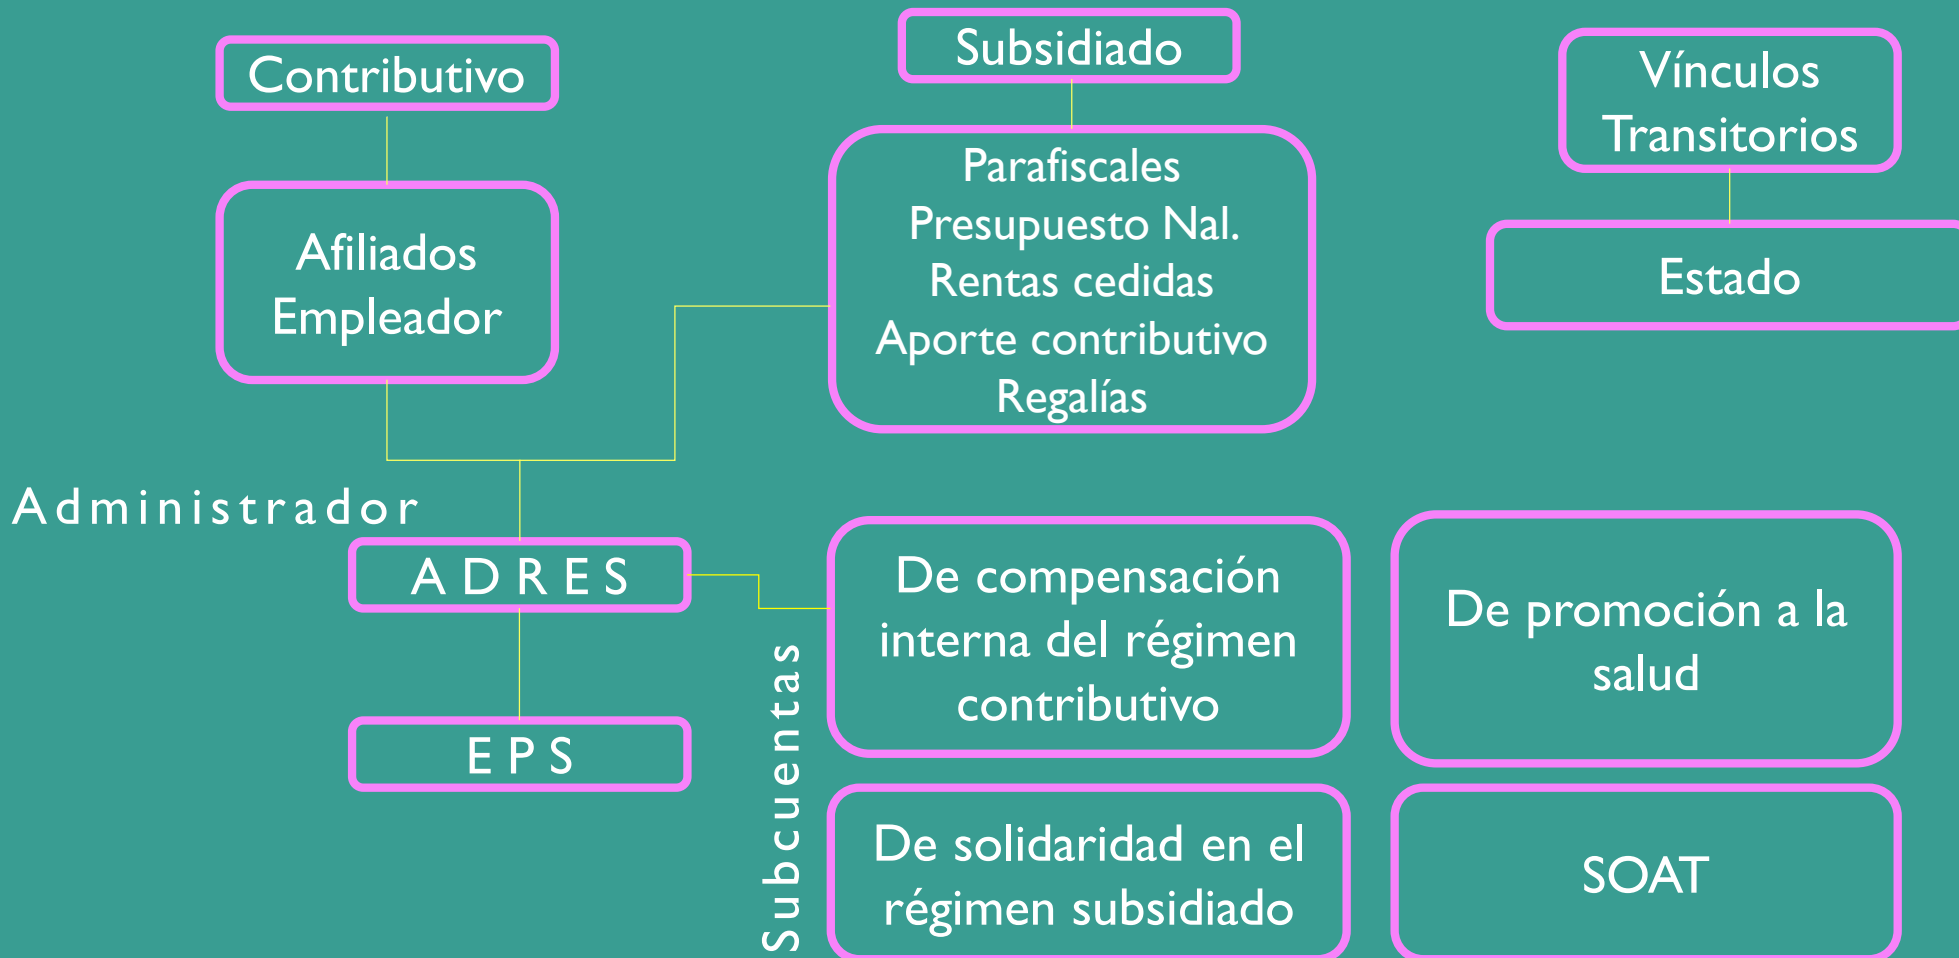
Contributivo

Subsidiado

Vínculos Transitorios

Afiliados
Empleador

Parafiscales
Presupuesto Nal.
Rentas cedidas
Aporte contributivo
Regalías

Estado

Administrador

ADRES

EPS

Subcuentas

De compensación interna del régimen contributivo

De promoción a la salud

De solidaridad en el régimen subsidiado

SOAT